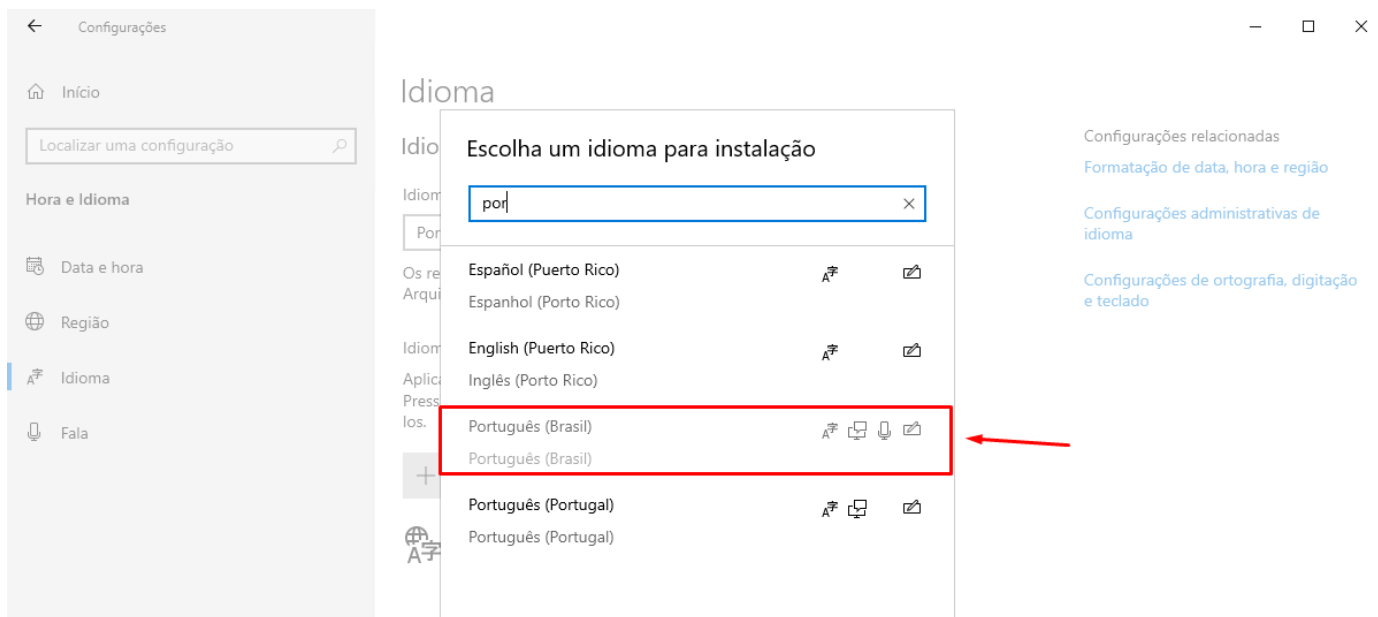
Configurações

Início

Localizar uma configuração

Hora e Idioma

Data e hora

Região

Idioma

Fala

Idioma

Idio

Idiom

Por

Os re
Arqui

Idiom

Aplic
Press
los.

Escolha um idioma para instalação

por

Español (Puerto Rico)
Espanhol (Porto Rico)

English (Puerto Rico)
Inglês (Porto Rico)

Português (Brasil)
Português (Brasil)

Português (Portugal)
Português (Portugal)

Configurações relacionadas
Formatação de data, hora e região

Configurações administrativas de idioma

Configurações de ortografia, digitação e teclado